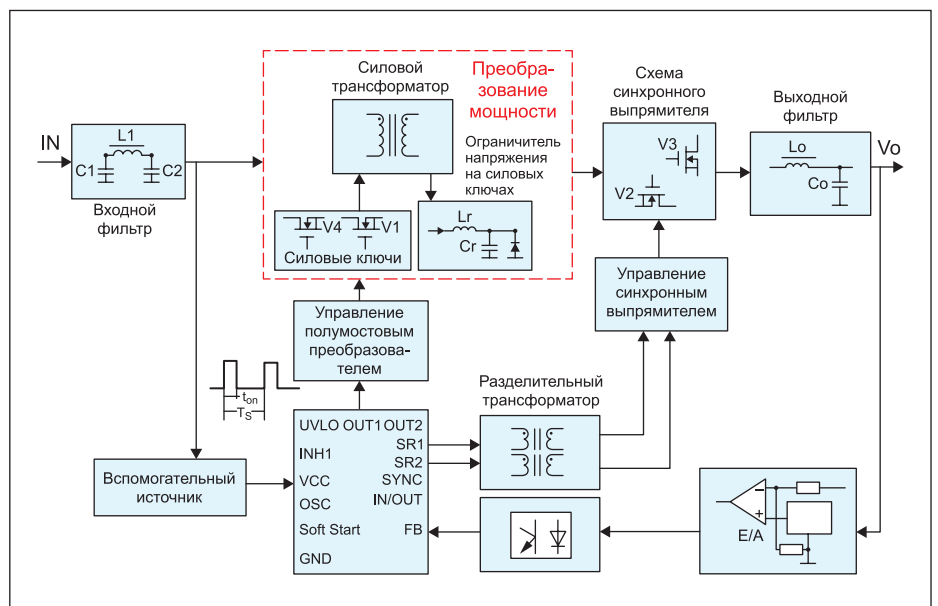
Силовой трансформатор

Преобразование мощности

Схема синхронного выпрямителя

Выходной фильтр

IN

L1

C1

C2

Входной фильтр

Ограничитель напряжения на силовых ключах

V3

V2

Lo

Co

Vo

V4

V1

Силовые ключи

Lr

Cr

Управление полумостовым преобразователем

Управление синхронным выпрямителем

$t_{on}$

$T_S$

Разделительный трансформатор

UVLO OUT1 OUT2

INH1

SR1

SR2

SYNC

VCC

OSC

IN/OUT

Soft Start

FB

GND

Вспомогательный источник

E/A